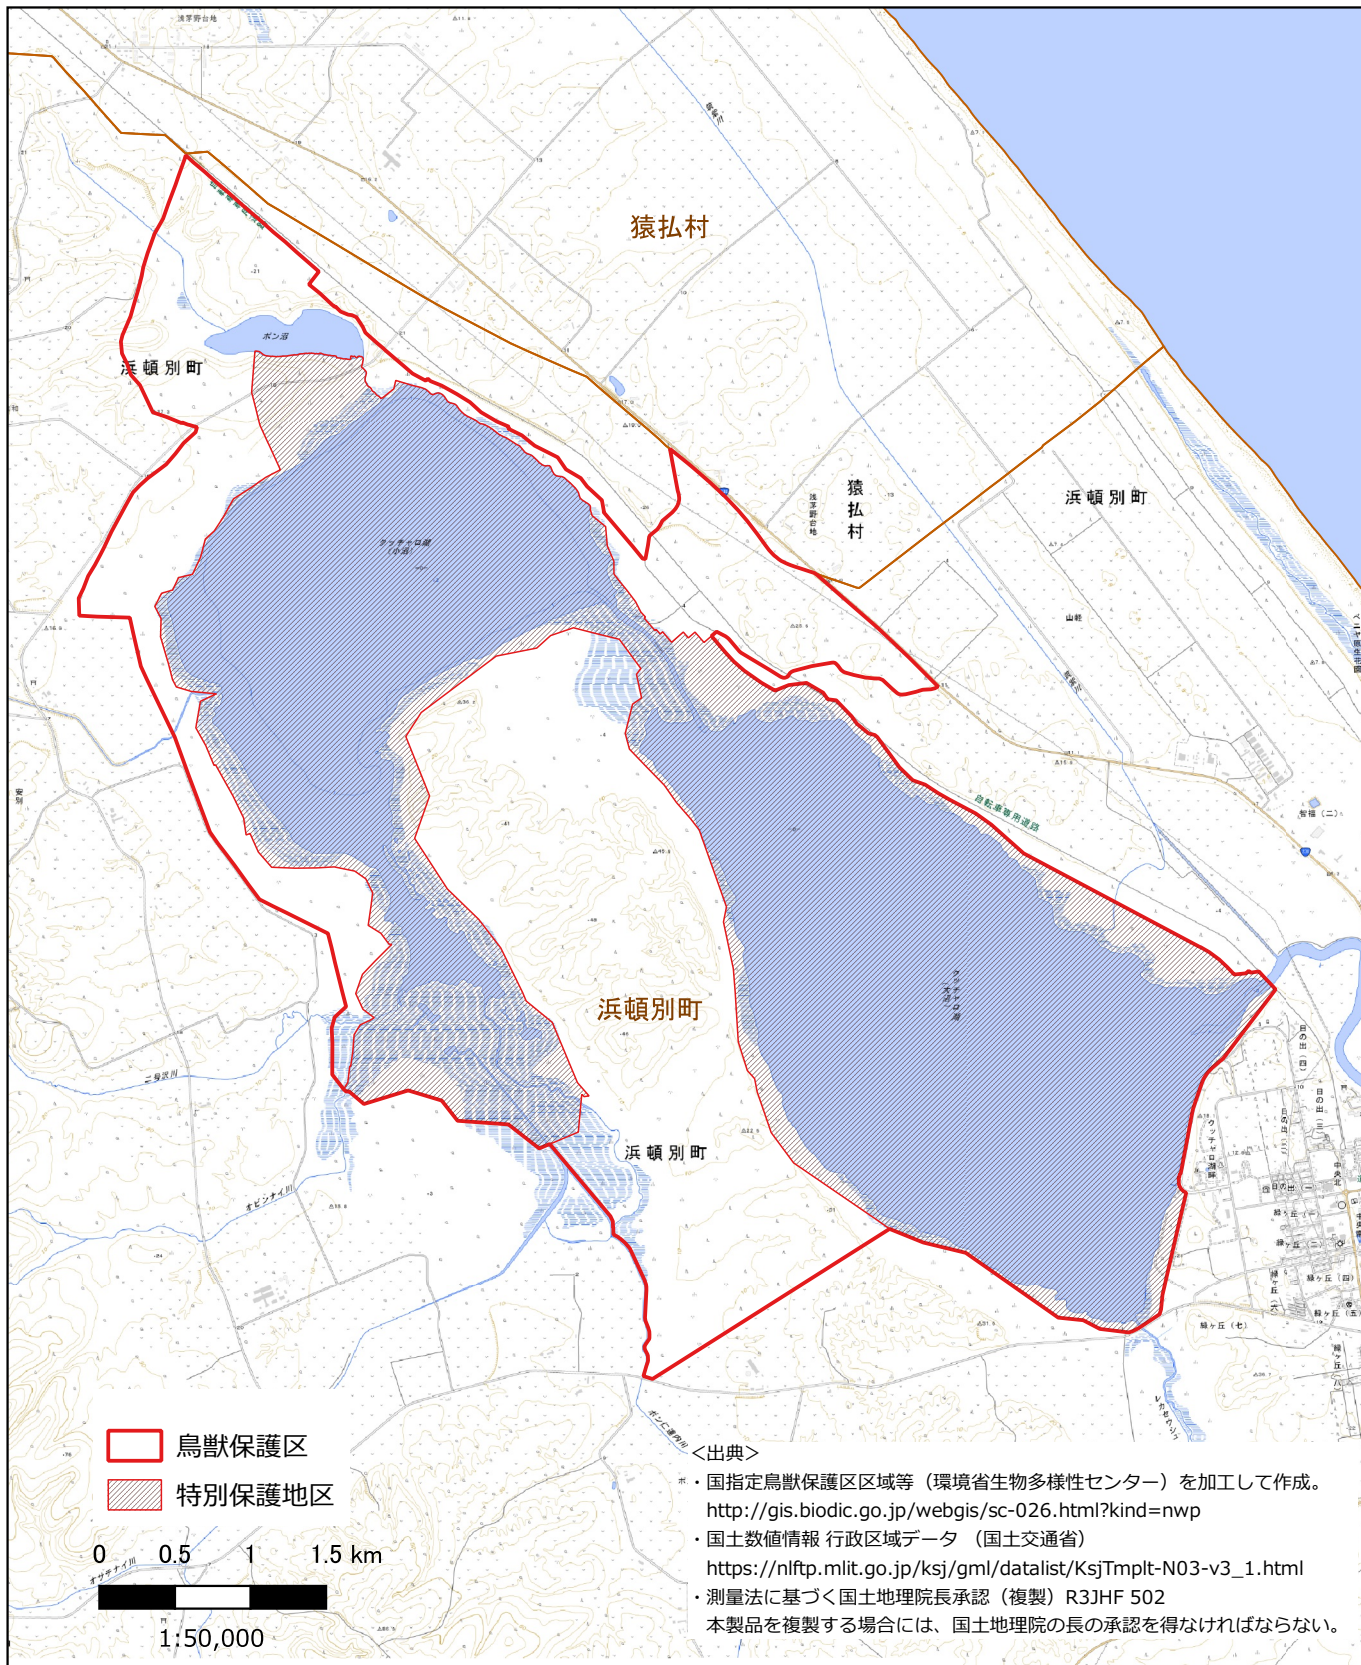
猿払村

浜頓別町

猿払村

浜頓別町

浜頓別町

浜頓別町

ポン沼

クッチャロ湖（小沼）

クッチャロ湖（大沼）

自転車専用道路

浅茅野台地

山軽

鳥獣保護区

特別保護地区

0 0.5 1 1.5 km

1:50,000

<出典>

・国指定鳥獣保護区区域等（環境省生物多様性センター）を加工して作成。
http://gis.biodic.go.jp/webgis/sc-026.html?kind=nwp

・国土数値情報 行政区域データ （国土交通省）
https://nlftp.mlit.go.jp/ksj/gml/datalist/KsjTmplt-N03-v3_1.html

・測量法に基づく国土地理院長承認（複製）R3JHF 502
本製品を複製する場合には、国土地理院の長の承認を得なければならない。